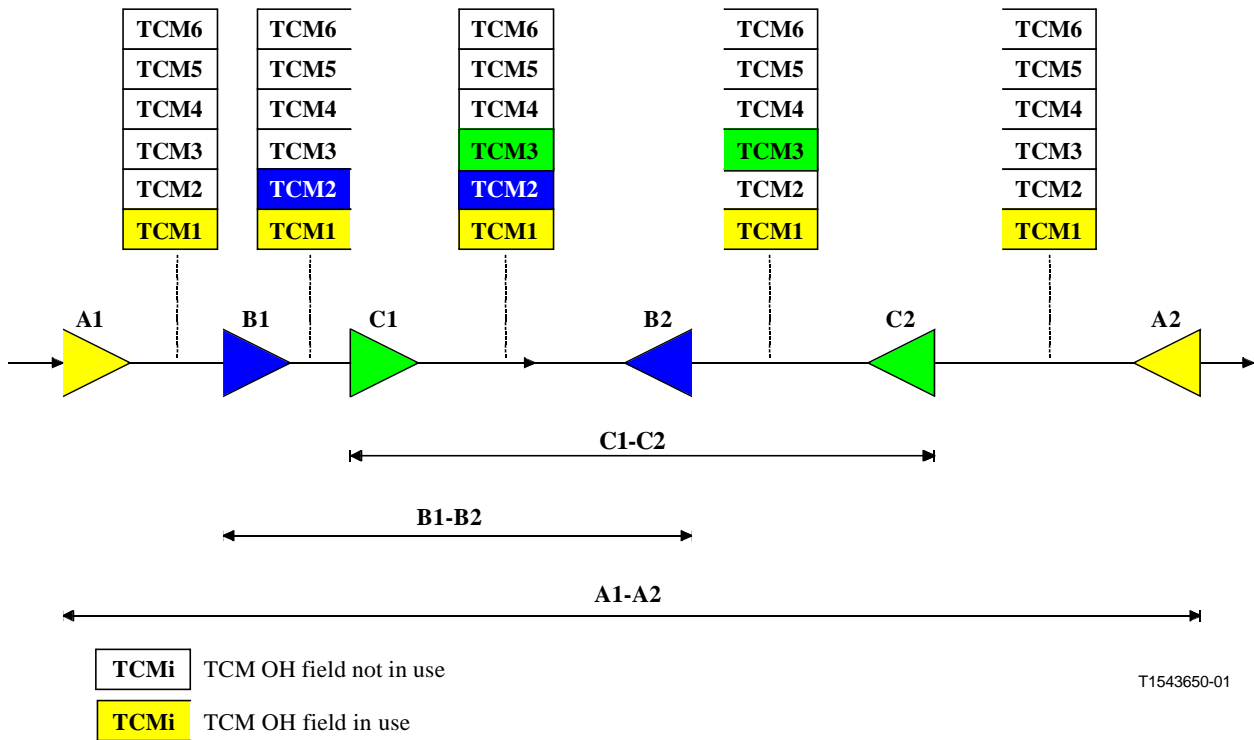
| TCM6 | TCM6 | TCM6 | TCM6 | TCM6 |
|---|---|---|---|---|
| TCM5 | TCM5 | TCM5 | TCM5 | TCM5 |
| TCM4 | TCM4 | TCM4 | TCM4 | TCM4 |
| TCM3 | TCM3 | TCM3 | TCM3 | TCM3 |
| TCM2 | TCM2 | TCM2 | TCM2 | TCM2 |
| TCM1 | TCM1 | TCM1 | TCM1 | TCM1 |

A1 B1 C1 B2 C2 A2

C1-C2

B1-B2

A1-A2

TCMi TCM OH field not in use

TCMi TCM OH field in use

T1543650-01